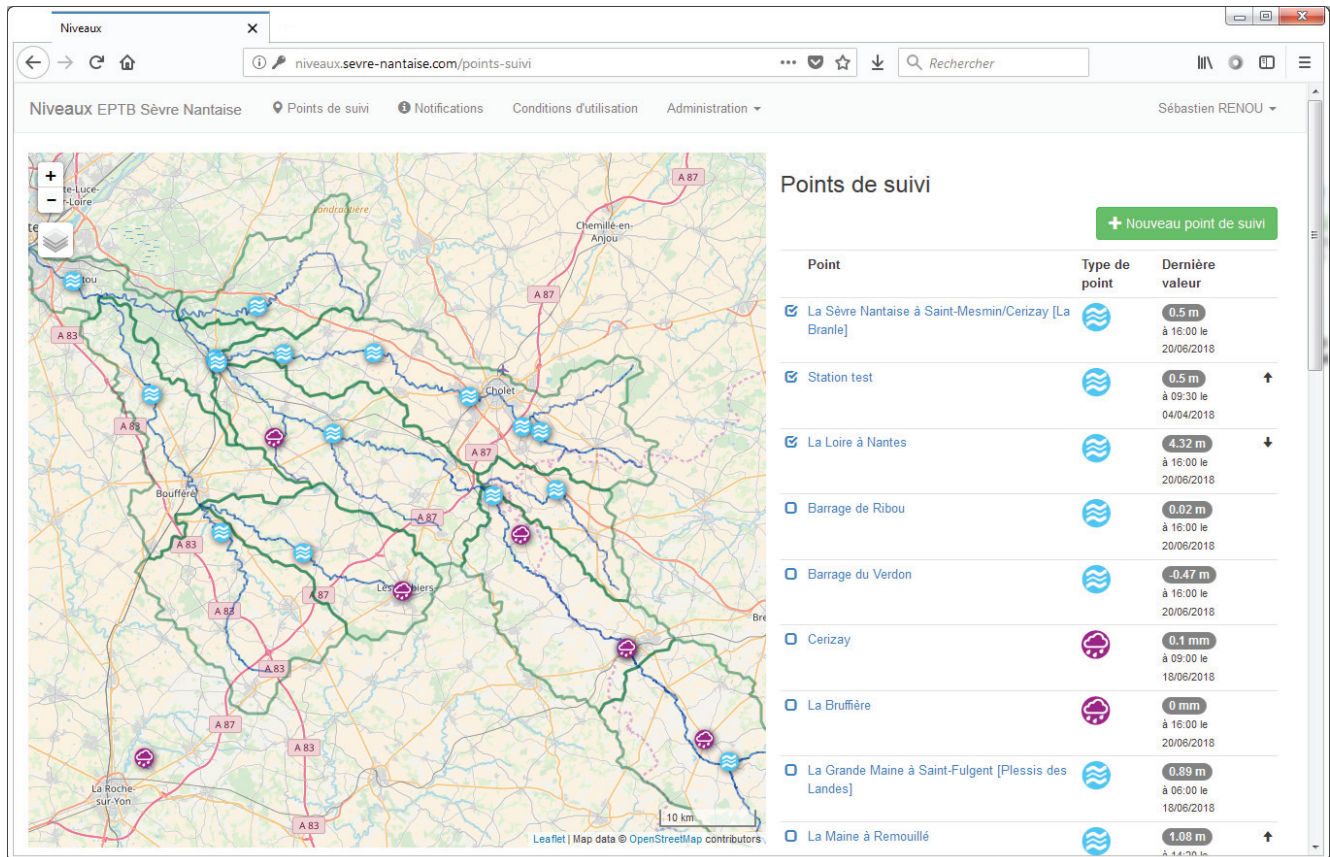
Niveaux

niveaux.sevre-nantaise.com/points-suivi

Rechercher

Niveaux EPTB Sèvre Nantaise   Points de suivi   Notifications   Conditions d'utilisation   Administration   Sébastien RENOU

+
−
A 87
Chemillé-en-Anjou
A 87
A 83
A 83
Cholet
A 87
Bouffère
A 87
A 83
A 87
Les Herbiers
A 83
A 83
A 87
A 83
La Roche-sur-Yon
A 83
10 km
Leaflet | Map data © OpenStreetMap contributors

Points de suivi

Nouveau point de suivi

| Point | Type de point | Dernière valeur | |
|---|---|---|---|
| La Sèvre Nantaise à Saint-Mesmin/Cerizay [La Branle] | | 0.5 m à 16:00 le 20/06/2018 | |
| Station test | | 0.5 m à 09:30 le 04/04/2018 | ↑ |
| La Loire à Nantes | | 4.32 m à 16:00 le 20/06/2018 | ↓ |
| Barrage de Ribou | | 0.02 m à 16:00 le 20/06/2018 | |
| Barrage du Verdon | | -0.47 m à 16:00 le 20/06/2018 | |
| Cerizay | | 0.1 mm à 09:00 le 18/06/2018 | |
| La Bruffière | | 0 mm à 16:00 le 20/06/2018 | |
| La Grande Maine à Saint-Fulgent [Plessis des Landes] | | 0.89 m à 06:00 le 18/06/2018 | |
| La Maine à Remouillé | | 1.08 m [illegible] | ↑ |